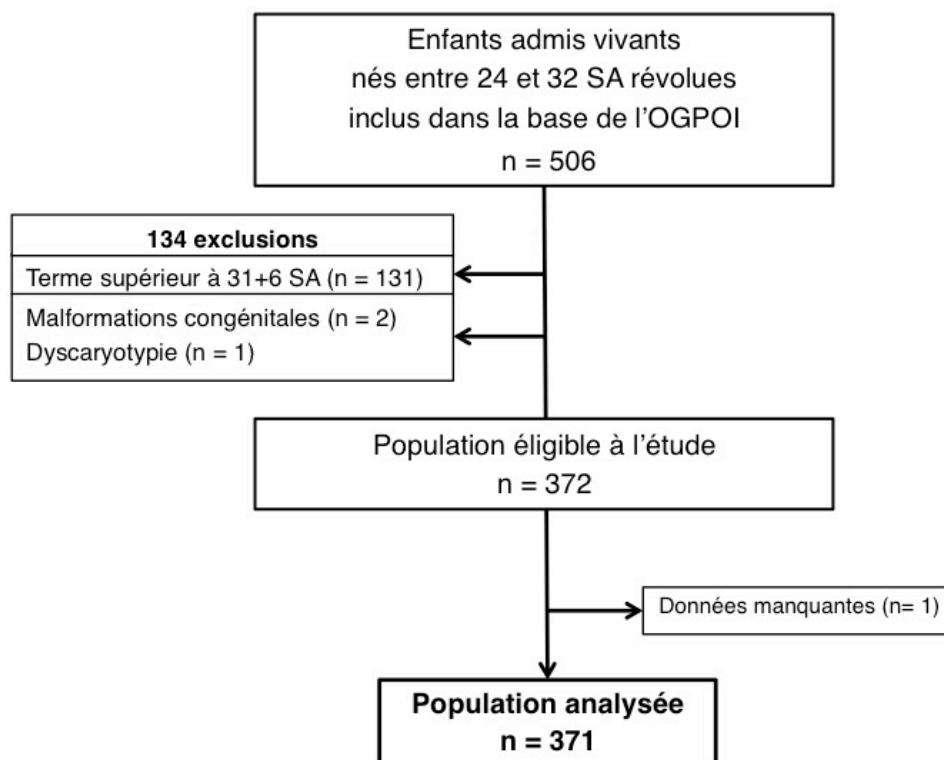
Enfants admis vivants
nés entre 24 et 32 SA révolues
inclus dans la base de l'OGPOI
n = 506

134 exclusions
Terme supérieur à 31+6 SA (n = 131)
Malformations congénitales (n = 2)
Dyscaryotypie (n = 1)

Population éligible à l'étude
n = 372

Données manquantes (n= 1)

Population analysée
n = 371